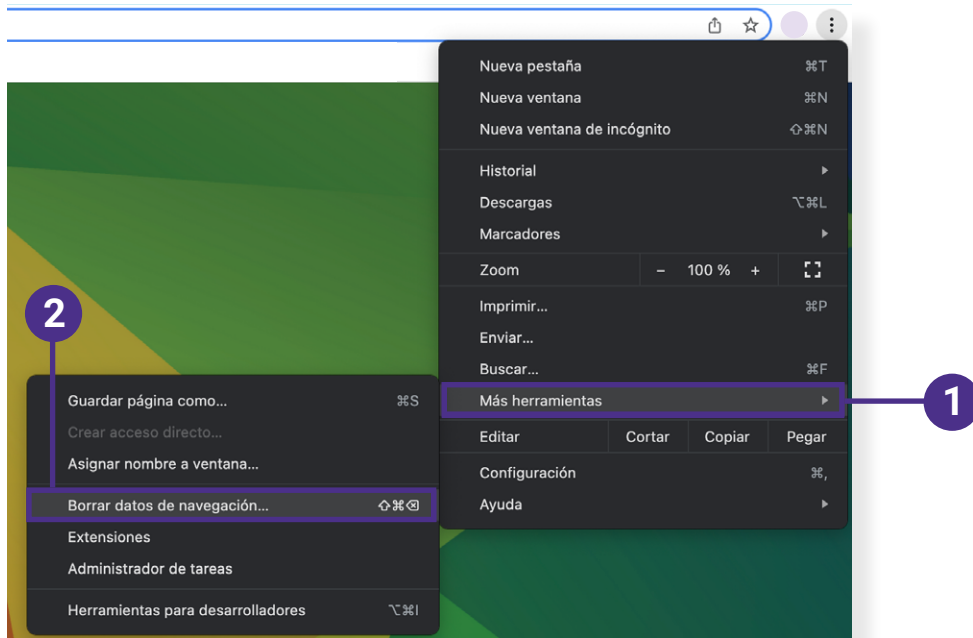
Nueva pestaña ⌘T
Nueva ventana ⌘N
Nueva ventana de incógnito ⇧⌘N

Historial
Descargas ⌥⌘L
Marcadores

Zoom – 100 % +

Imprimir... ⌘P
Enviar...
Buscar... ⌘F
Más herramientas

Editar Cortar Copiar Pegar

Configuración ⌘,
Ayuda

1

2

Guardar página como... ⌘S
Crear acceso directo...
Asignar nombre a ventana...

Borrar datos de navegación... ⇧⌘⌫
Extensiones
Administrador de tareas

Herramientas para desarrolladores ⌥⌘I